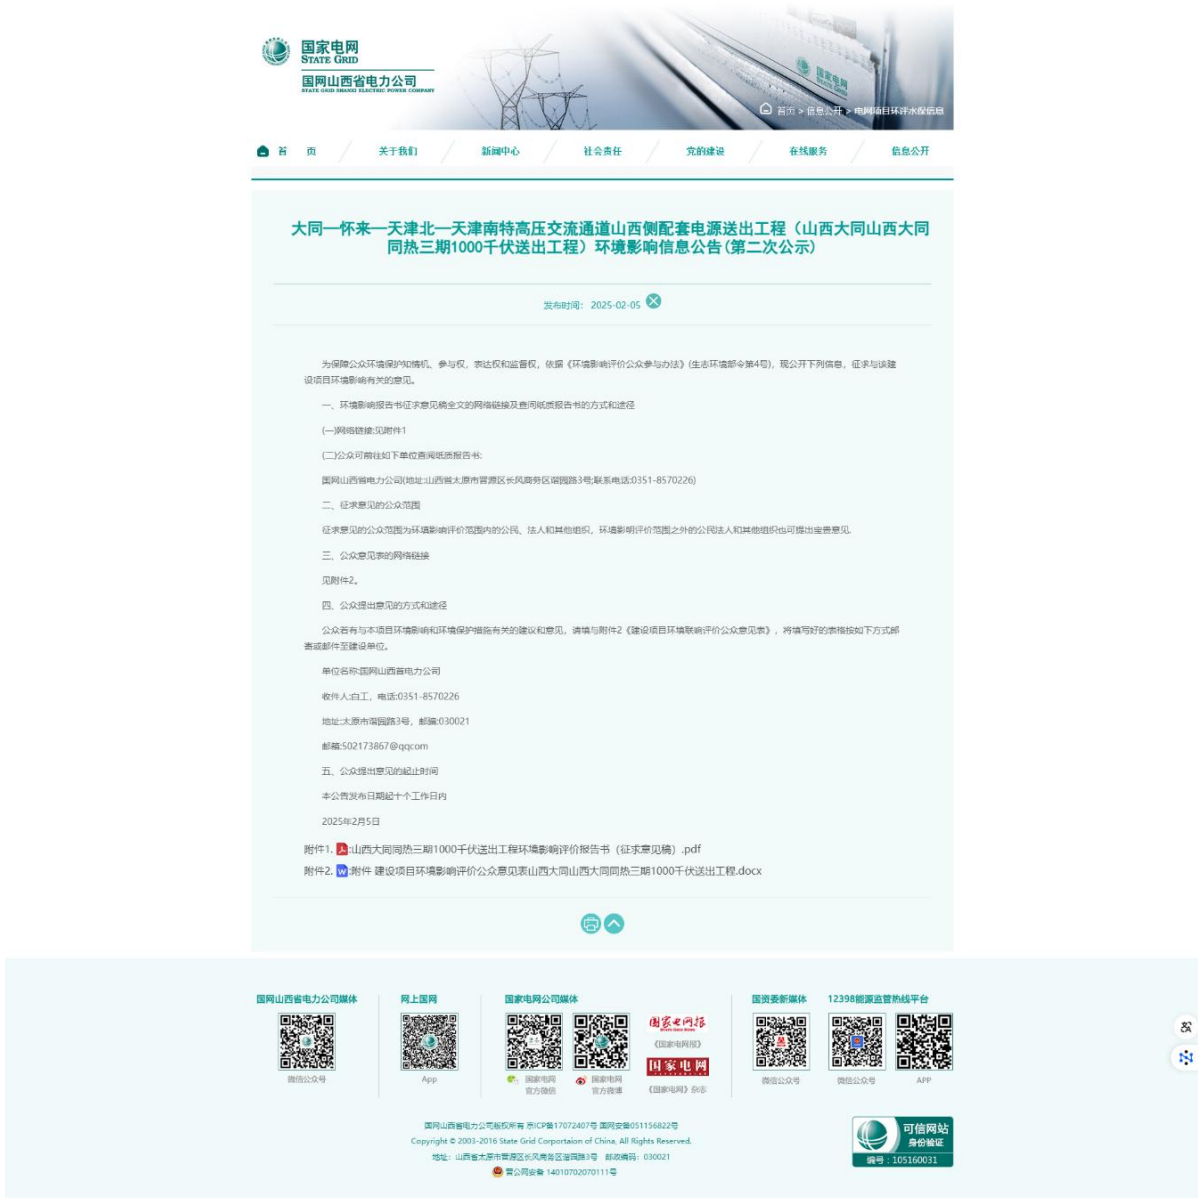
国家电网
STATE GRID
国网山西省电力公司
STATE GRID SHANXI ELECTRIC POWER COMPANY

国家电网
State Grid

首页 > 信息公开 > 电网项目环评水保信息

首页 关于我们 新闻中心 社会责任 党的建设 在线服务 信息公开

大同—怀来—天津北—天津南特高压交流通道山西侧配套电源送出工程（山西大同山西大同同热三期1000千伏送出工程）环境影响信息公告（第二次公示）

发布时间：2025-02-05

为保障公众环境保护知情权、参与权、表达权和监督权，依据《环境影响评价公众参与办法》(生态环境部令第4号)，现公开下列信息，征求与该建设项目环境影响有关的意见。

一、环境影响报告书征求意见稿全文的网络链接及查阅纸质报告书的方式和途径

(一)网络链接:见附件1

(二)公众可前往如下单位查阅纸质报告书:

国网山西省电力公司(地址:山西省太原市晋源区长风商务区谐园路3号;联系电话:0351-8570226)

二、征求意见的公众范围

征求意见的公众范围为环境影响评价范围内的公民、法人和其他组织。环境影响评价范围之外的公民法人和其他组织也可提出宝贵意见。

三、公众意见表的网络链接

见附件2。

四、公众提出意见的方式和途径

公众若有与本项目环境影响和环境保护措施有关的建议和意见，请填写附件2《建设项目环境影响评价公众意见表》，将填写好的表格按如下方式邮寄或邮件至建设单位。

单位名称:国网山西省电力公司

收件人:白工，电话:0351-8570226

地址:太原市谐园路3号，邮编:030021

邮箱:502173867@qqcom

五、公众提出意见的起止时间

本公告发布日期起十个工作日内

2025年2月5日

附件1. :山西大同同热三期1000千伏送出工程环境影响评价报告书（征求意见稿）.pdf
附件2. :附件 建设项目环境影响评价公众意见表山西大同山西大同同热三期1000千伏送出工程.docx

国网山西省电力公司媒体
微信公众号

网上国网
App

国家电网公司媒体
国家电网 官方微信
国家电网 官方微博
国家电网报
《国家电网报》
国家电网
《国家电网》杂志

国资委新媒体
微信公众号

12398能源监管热线平台
微信公众号
APP

国网山西省电力公司版权所有 京ICP备17072407号 国网安备0511156822号
Copyright © 2003-2016 State Grid Corporation of China, All Rights Reserved.
地址：山西省太原市晋源区长风商务区谐园路3号 邮政编码：030021
晋公网安备 14010702070111号

可信网站
身份验证
编号：105160031